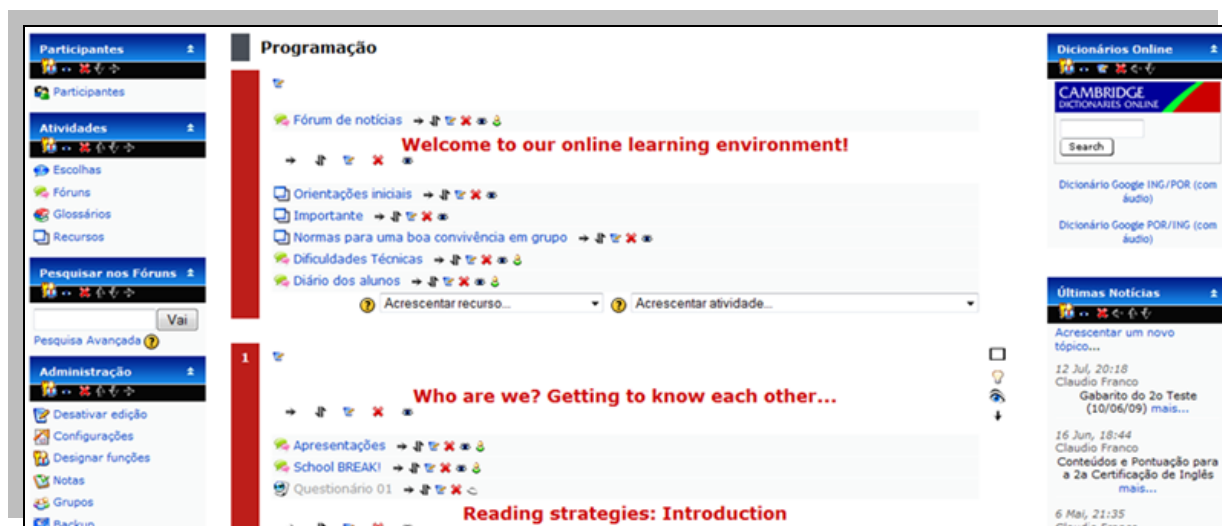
Participantes

Participantes

Atividades

Escolhas
Fóruns
Glossários
Recursos

Pesquisar nos Fóruns

Vai
Pesquisa Avançada

Administração

Desativar edição
Configurações
Designar funções
Notas
Grupos
Backup

Programação

Fórum de notícias

Welcome to our online learning environment!

Orientações iniciais
Importante
Normas para uma boa convivência em grupo
Dificuldades Técnicas
Diário dos alunos

Acrescentar recurso...
Acrescentar atividade...

1

Who are we? Getting to know each other...

Apresentações
School BREAK!
Questionário 01

Reading strategies: Introduction

Dicionários Online

CAMBRIDGE
DICTIONARIES ONLINE

Search

Dicionário Google ING/POR (com áudio)

Dicionário Google POR/ING (com áudio)

Últimas Notícias

Acrescentar um novo tópico...

12 Jul, 20:18
Claudio Franco
Gabarito do 2o Teste (10/06/09) mais...

16 Jun, 18:44
Claudio Franco
Conteúdos e Pontuação para a 2a Certificação de Inglês mais...

6 Mai, 21:35
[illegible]